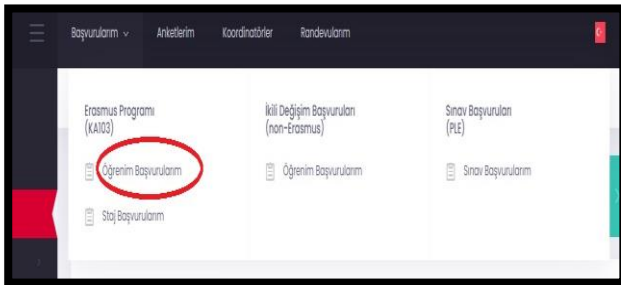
Başvurularım ⌄ Anketlerim Koordinatörler Randevularım

Erasmus Programı (KA103)

Öğrenim Başvurularım

Staj Başvurularım

İkili Değişim Başvuruları (non-Erasmus)

Öğrenim Başvurularım

Sınav Başvuruları (PLE)

Sınav Başvurularım